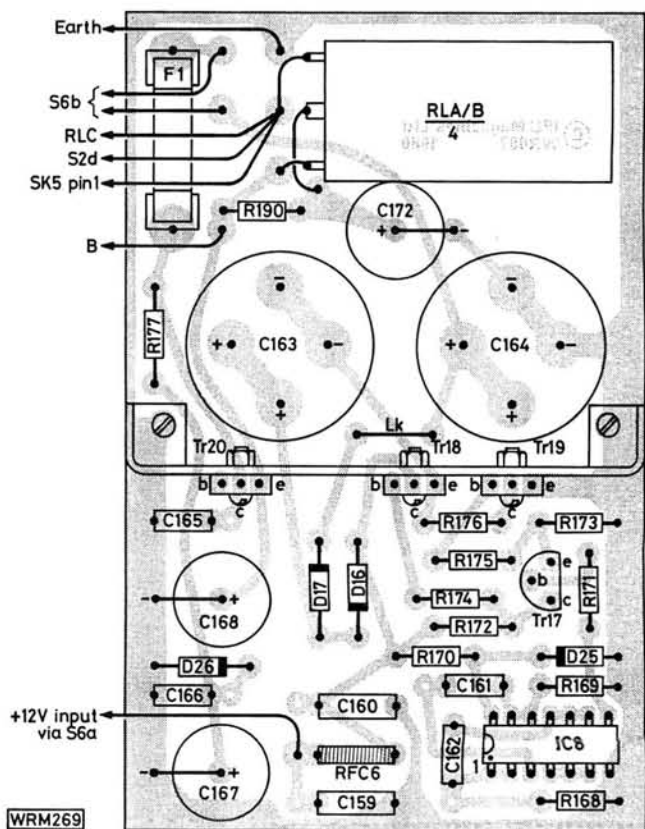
Earth
F1
S6b
RLC
S2d
SK5 pin1
RLA/B
4
B
R190
C172
R177
C163
C164
Lk
Tr20
Tr18
Tr19
b
c
e
b
c
e
b
c
e
C165
R176
R173
R175
e
b
c
R171
Tr17
D17
D16
R174
C168
R172
R170
D26
D25
C166
C161
R169
+12V input via S6a
C160
C162
IC8
1
C167
RFC6
C159
R168
WRM269